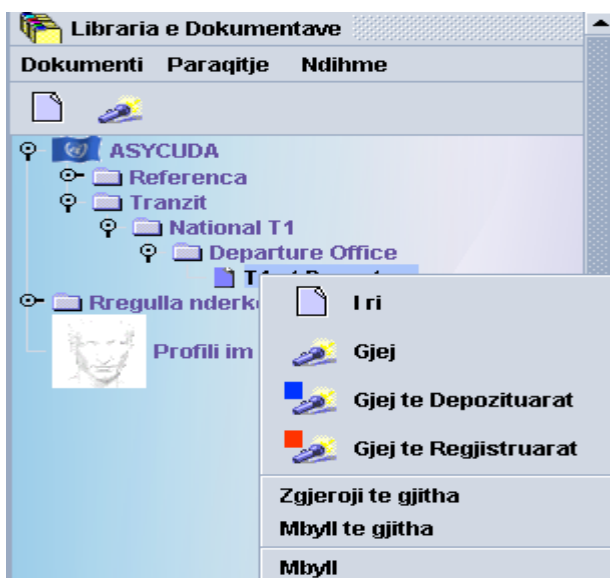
Libraria e Dokumentave

Dokumenti Paraqitje Ndihme

ASYCUDA
Referenca
Tranzit
National T1
Departure Office
T1 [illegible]
Rregulla nderk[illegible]
Profili im

I ri
Gjej
Gjej te Depozituarat
Gjej te Regjistruarat
Zgjeroji te gjitha
Mbyll te gjitha
Mbyll